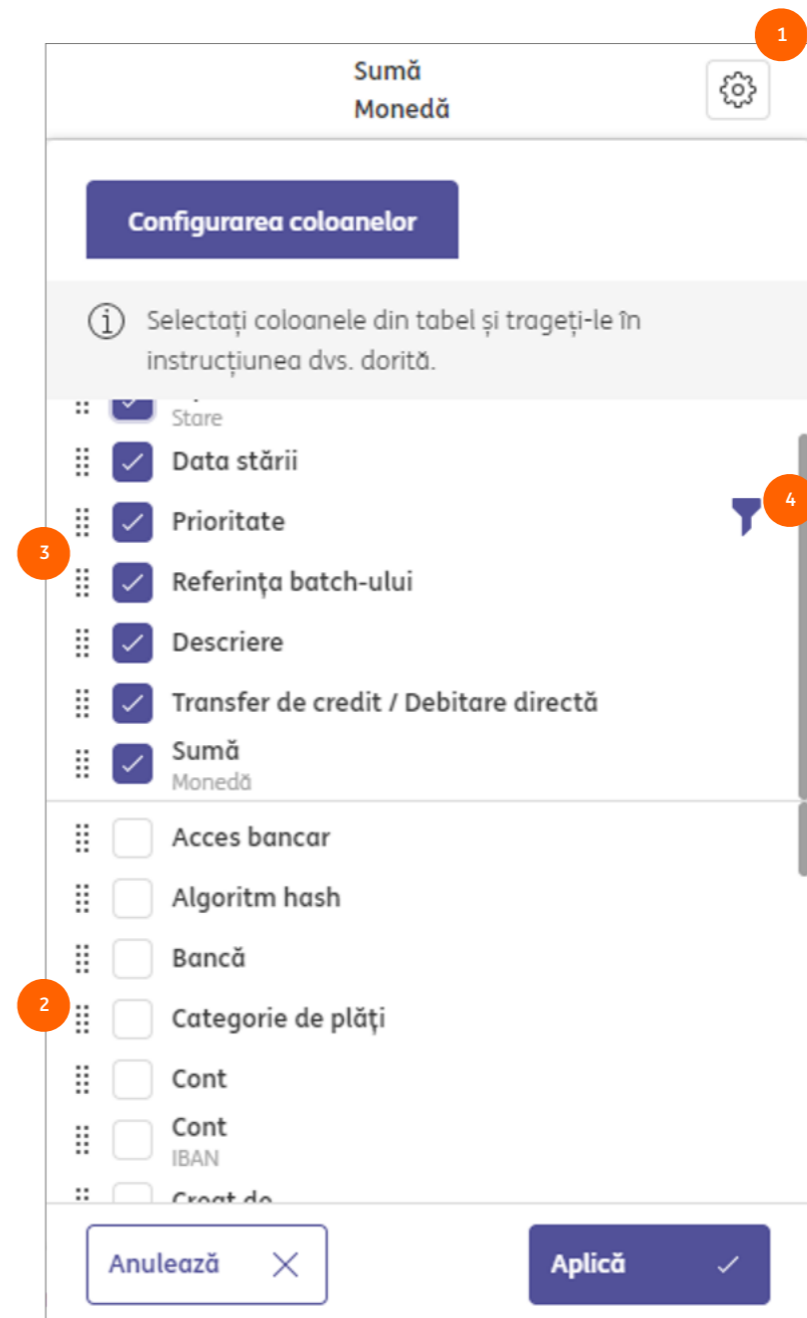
1
Sumă
Monedă

Configurarea coloanelor

Selectați coloanele din tabel și trageți-le în instrucțiunea dvs. dorită.

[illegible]
Stare
Data stării
4
Prioritate
3
Referința batch-ului
Descriere
Transfer de credit / Debitare directă
Sumă
Monedă
Acces bancar
Algoritm hash
Bancă
2
Categorie de plăți
Cont
Cont
IBAN
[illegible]

Anulează
Aplică